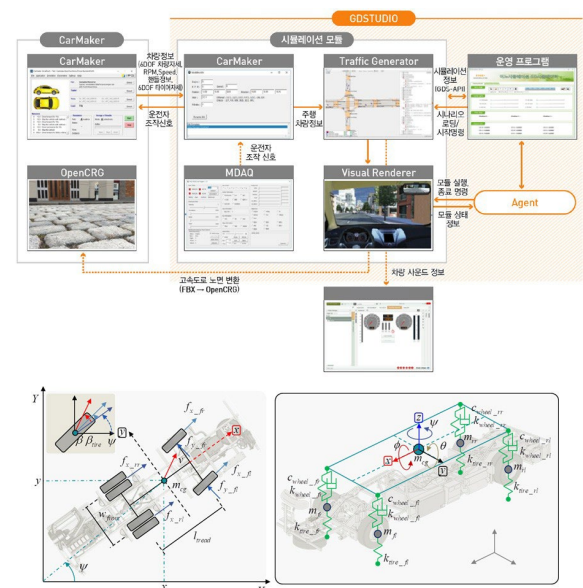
GDSTUDIO

CarMaker

시뮬레이션 모듈

CarMaker

Traffic Generator

운영 프로그램

차량정보 (6DOF 차량자세, RPM,Speed, 핸들정보, 6DOF 타이어자세)

운전자 조작 신호

주행 차량정보

시뮬레이션 정보 (GDS-API)

시나리오 로딩/ 시작명령

OpenCRG

MDAQ

운전자 조작 신호

Visual Renderer

모듈 실행, 종료 명령

모듈 상태 정보

Agent

고속도로 노면 변환 (FBX → OpenCRG)

차량 사운드 정보

$Y$

$\beta$ $\beta_{tire}$ $\psi$

$f_{x\_fr}$

$f_{y\_fr}$

$f_{x\_rr}$

$f_{x\_fl}$

$f_{y\_fl}$

$y$

$m_{cg}$

$w_{tread}$

$f_{x\_rl}$

$l_{tread}$

$\psi$

$x$

$z$

$\psi$

$\phi$

$\theta$

$x$

$y$

$m_{cg}$

$m_{rr}$

$c_{wheel\_rr}$

$k_{wheel\_rr}$

$c_{wheel\_rl}$

$k_{wheel\_rl}$

$m_{rl}$

$k_{tire\_rl}$

$c_{wheel\_fr}$

$k_{wheel\_fr}$

$m_{fr}$

$k_{tire\_fr}$

$c_{wheel\_fl}$

$k_{wheel\_fl}$

$m_{fl}$

$k_{tire\_fl}$